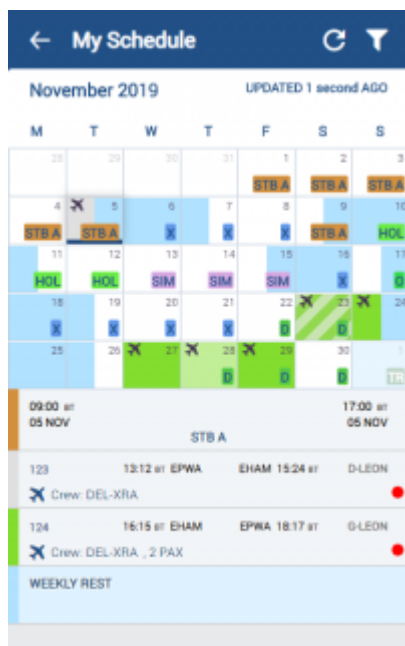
My Schedule

November 2019 UPDATED 1 second AGO

| M | T | W | T | F | S | S |
|---|---|---|---|---|---|---|
| 28 | 29 | 30 | 31 | 1 STB A | 2 STB A | 3 STB A |
| 4 STB A | 5 STB A | 6 X | 7 X | 8 X | 9 STB A | 10 HOL |
| 11 HOL | 12 HOL | 13 SIM | 14 SIM | 15 SIM | 16 X | 17 |
| 18 X | 19 X | 20 X | 21 X | 22 D | 23 D | 24 |
| 25 | 26 | 27 D | 28 D | 29 D | 30 D | 1 TR |

09:00 BT 05 NOV
17:00 BT 05 NOV
STB A

123 13:12 BT EPWA EHAM 15:24 BT D-LEON
Crew: DEL-XRA

124 16:15 BT EHAM EPWA 18:17 BT G-LEON
Crew: DEL-XRA , 2 PAX

WEEKLY REST